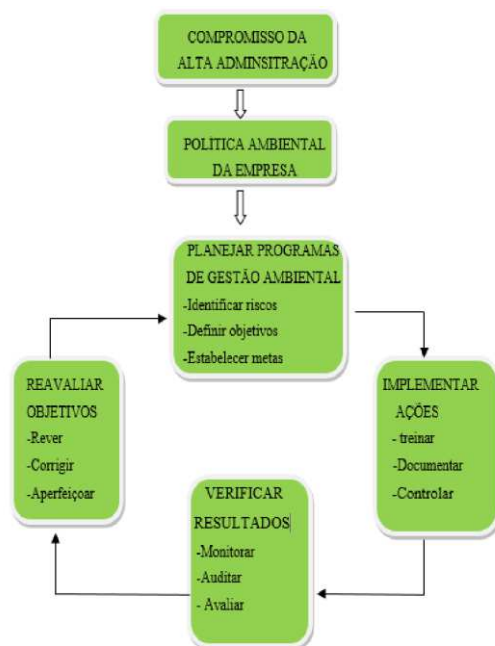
COMPROMISSO DA ALTA ADMINSITRAÇÃO

POLITICA AMBIENTAL DA EMPRESA

PLANEJAR PROGRAMAS DE GESTÃO AMBIENTAL
-Identificar riscos
-Definir objetivos
-Estabelecer metas

REAVALIAR OBJETIVOS
-Rever
-Corrigir
-Aperfeiçoar

IMPLEMENTAR AÇÕES
- treinar
-Documentar
-Controlar

VERIFICAR RESULTADOS
-Monitorar
-Auditar
- Avaliar